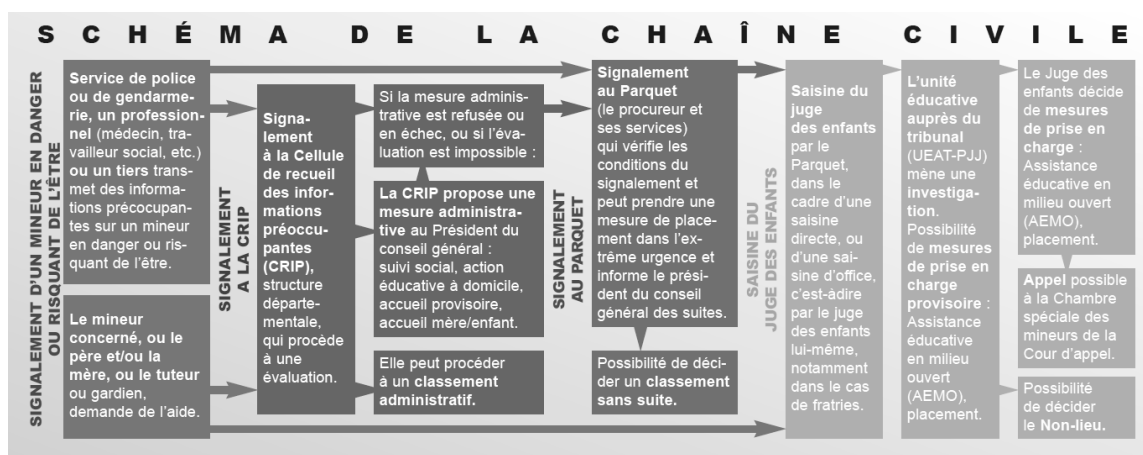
SCHÉMA DE LA CHAÎNE CIVILE

SIGNALEMENT D'UN MINEUR EN DANGER OU RISQUANT DE L'ÊTRE

Service de police ou de gendarmerie, un professionnel (médecin, travailleur social, etc.) ou un tiers transmet des informations préoccupantes sur un mineur en danger ou risquant de l'être.

Le mineur concerné, ou le père et/ou la mère, ou le tuteur ou gardien, demande de l'aide.

SIGNALEMENT A LA CRIP

Signalement à la Cellule de recueil des informations préoccupantes (CRIP), structure départementale, qui procède à une évaluation.

Si la mesure administrative est refusée ou en échec, ou si l'évaluation est impossible :

La CRIP propose une mesure administrative au Président du conseil général : suivi social, action éducative à domicile, accueil provisoire, accueil mère/enfant.

Elle peut procéder à un classement administratif.

SIGNALEMENT AU PARQUET

Signalement au Parquet (le procureur et ses services) qui vérifie les conditions du signalement et peut prendre une mesure de placement dans l'extrême urgence et informe le président du conseil général des suites.

Possibilité de décider un classement sans suite.

SAISINE DU JUGE DES ENFANTS

Saisine du juge des enfants par le Parquet, dans le cadre d'une saisine directe, ou d'une saisine d'office, c'est-àdire par le juge des enfants lui-même, notamment dans le cas de fratries.

L'unité éducative auprès du tribunal (UEAT-PJJ) mène une investigation. Possibilité de mesures de prise en charge provisoire : Assistance éducative en milieu ouvert (AEMO), placement.

Le Juge des enfants décide de mesures de prise en charge : Assistance éducative en milieu ouvert (AEMO), placement.

Appel possible à la Chambre spéciale des mineurs de la Cour d'appel.

Possibilité de décider le Non-lieu.